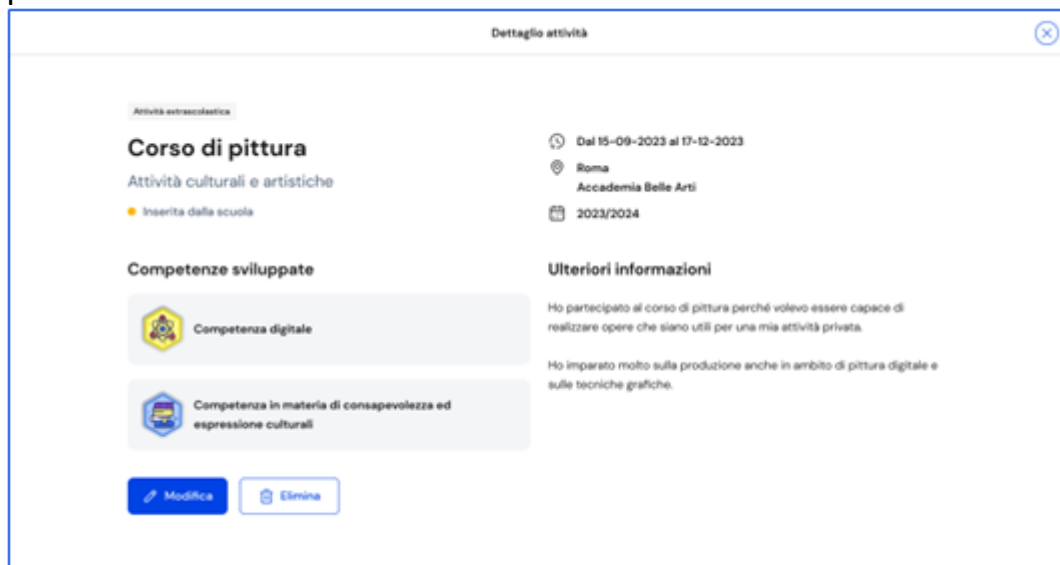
Dettaglio attività

Attività extrascolastica

Corso di pittura

Attività culturali e artistiche

Inserita dalla scuola

Dal 15-09-2023 al 17-12-2023

Roma
Accademia Belle Arti

2023/2024

Competenze sviluppate

Competenza digitale

Competenza in materia di consapevolezza ed espressione culturali

Ulteriori informazioni

Ho partecipato al corso di pittura perché volevo essere capace di realizzare opere che siano utili per una mia attività privata.

Ho imparato molto sulla produzione anche in ambito di pittura digitale e sulle tecniche grafiche.

Modifica

Elimina